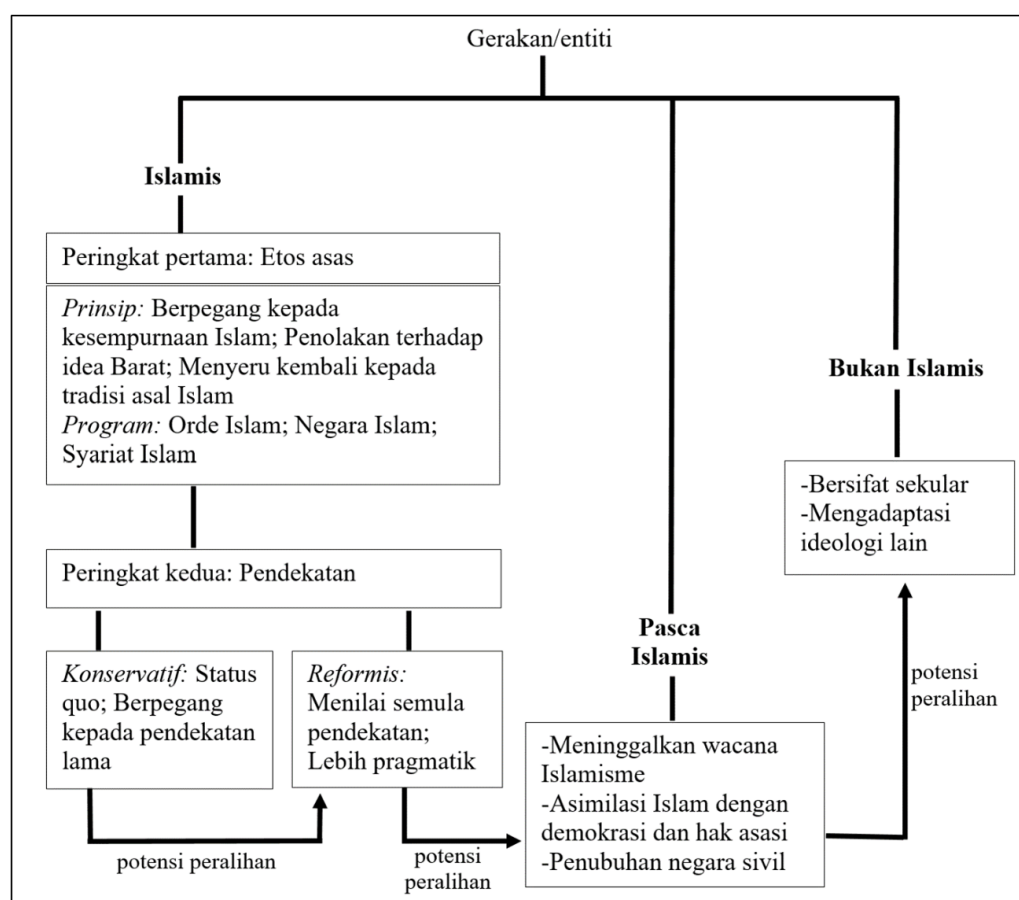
Gerakan/entiti

Islamis

Peringkat pertama: Etos asas

*Prinsip:* Berpegang kepada kesempurnaan Islam; Penolakan terhadap idea Barat; Menyeru kembali kepada tradisi asal Islam
*Program:* Orde Islam; Negara Islam; Syariat Islam

Peringkat kedua: Pendekatan

*Konservatif:* Status quo; Berpegang kepada pendekatan lama

*Reformis:* Menilai semula pendekatan; Lebih pragmatik

potensi peralihan

potensi peralihan

Pasca Islamis

-Meninggalkan wacana Islamisme
-Asimilasi Islam dengan demokrasi dan hak asasi
-Penubuhan negara sivil

potensi peralihan

Bukan Islamis

-Bersifat sekular
-Mengadaptasi ideologi lain